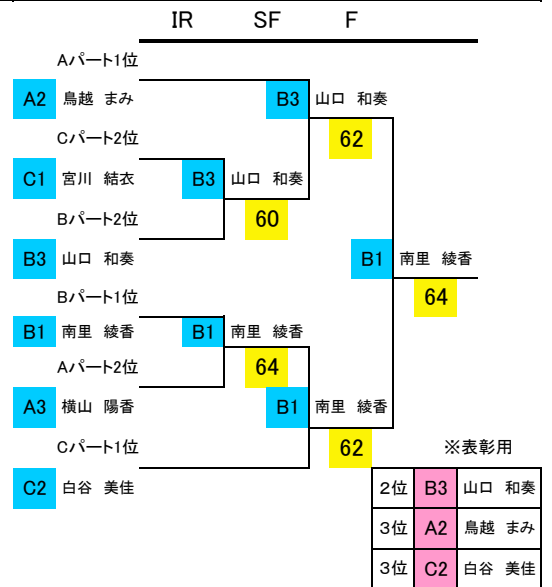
IR SF F

Aパート1位
A2 鳥越 まみ
B3 山口 和奏
62
Cパート2位
C1 宮川 結衣
B3 山口 和奏
60
Bパート2位
B3 山口 和奏
B1 南里 綾香
64
Bパート1位
B1 南里 綾香
B1 南里 綾香
64
Aパート2位
A3 横山 陽香
B1 南里 綾香
62
Cパート1位
C2 白谷 美佳

※表彰用

| 2位 | B3 | 山口 和奏 |
|---|---|---|
| 3位 | A2 | 鳥越 まみ |
| 3位 | C2 | 白谷 美佳 |